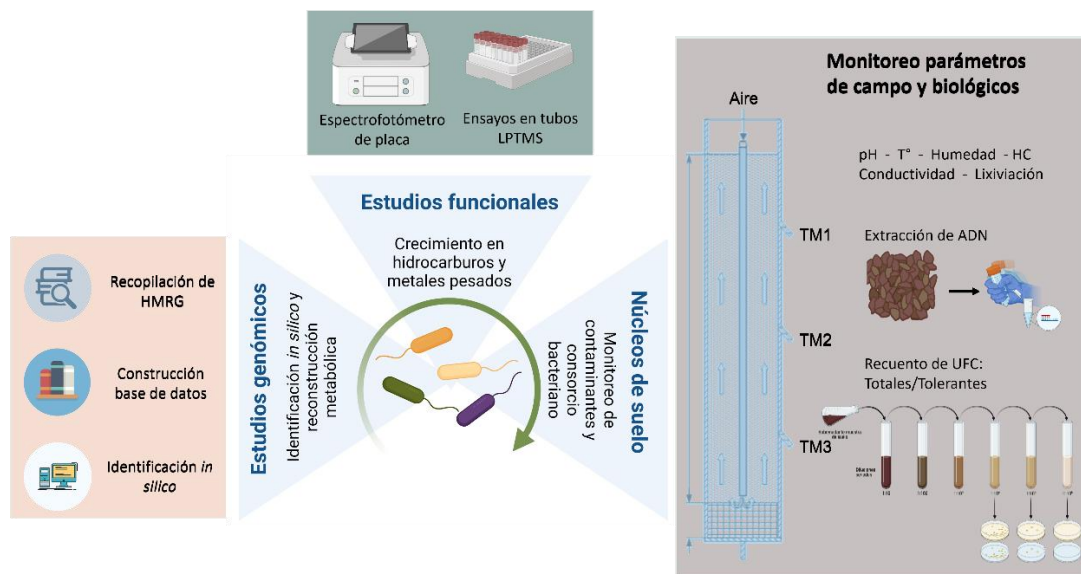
Espectrofotómetro de placa

Ensayos en tubos LPTMS

Estudios funcionales

Crecimiento en hidrocarburos y metales pesados

Recopilación de HMRG

Construcción base de datos

Identificación *in silico*

Estudios genómicos

Identificación *in silico* y reconstrucción metabólica

Núcleos de suelo

Monitoreo de contaminantes y consorcio bacteriano

Monitoreo parámetros de campo y biológicos

Aire

pH - T° - Humedad - HC
Conductividad - Lixiviación

TM1

Extracción de ADN

TM2

Recuento de UFC:
Totales/Tolerantes

TM3

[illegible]

Diluciones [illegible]